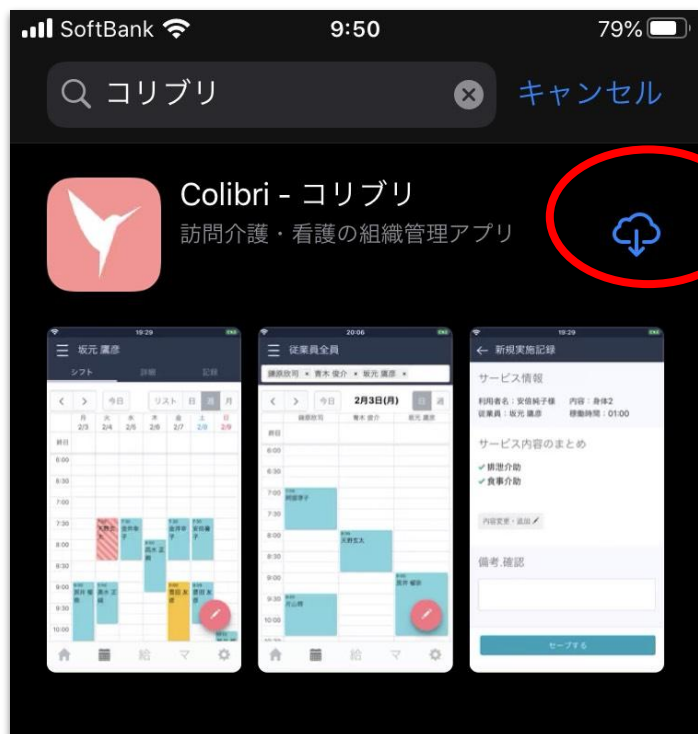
SoftBank 9:50 79%

コリブリ

キャンセル

Colibri - コリブリ

訪問介護・看護の組織管理アプリ

19:29

坂元 廉彦

シフト 詳細 記録

今日 リスト 日 週 月

月 2/3 火 2/4 水 2/5 木 2/6 金 2/7 土 2/8 日 2/9

終日

6:00

6:30

7:00

7:30

8:00

8:30

9:00

9:30

10:00

20:06

従業員全員

鎌田玖司 × 青木 俊介 × 坂元 廉彦 ×

今日 2月3日(月) 日 週

鎌田玖司 青木 俊介 坂元 廉彦

終日

6:00

6:30

7:00

7:30

8:00

8:30

9:00

9:30

10:00

19:29

新規実施記録

サービス情報

利用者名：安倍純子様 内容：身体2

従業員：坂元 廉彦 移動時間：01:00

サービス内容のまとめ

排泄介助

食事介助

内容変更・追加

備考.確認

セーブする